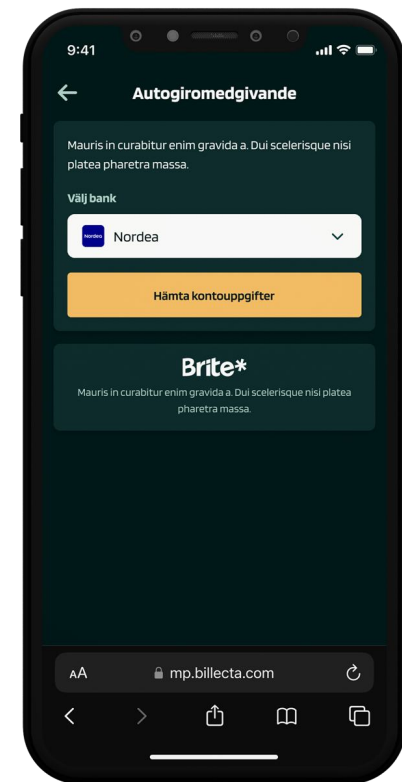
9:41

Autogiromedgivande

Mauris in curabitur enim gravida a. Dui scelerisque nisi platea pharetra massa.

Välj bank

Nordea

Nordea

Hämta kontouppgifter

Brite*

Mauris in curabitur enim gravida a. Dui scelerisque nisi platea pharetra massa.

AA mp.billecta.com